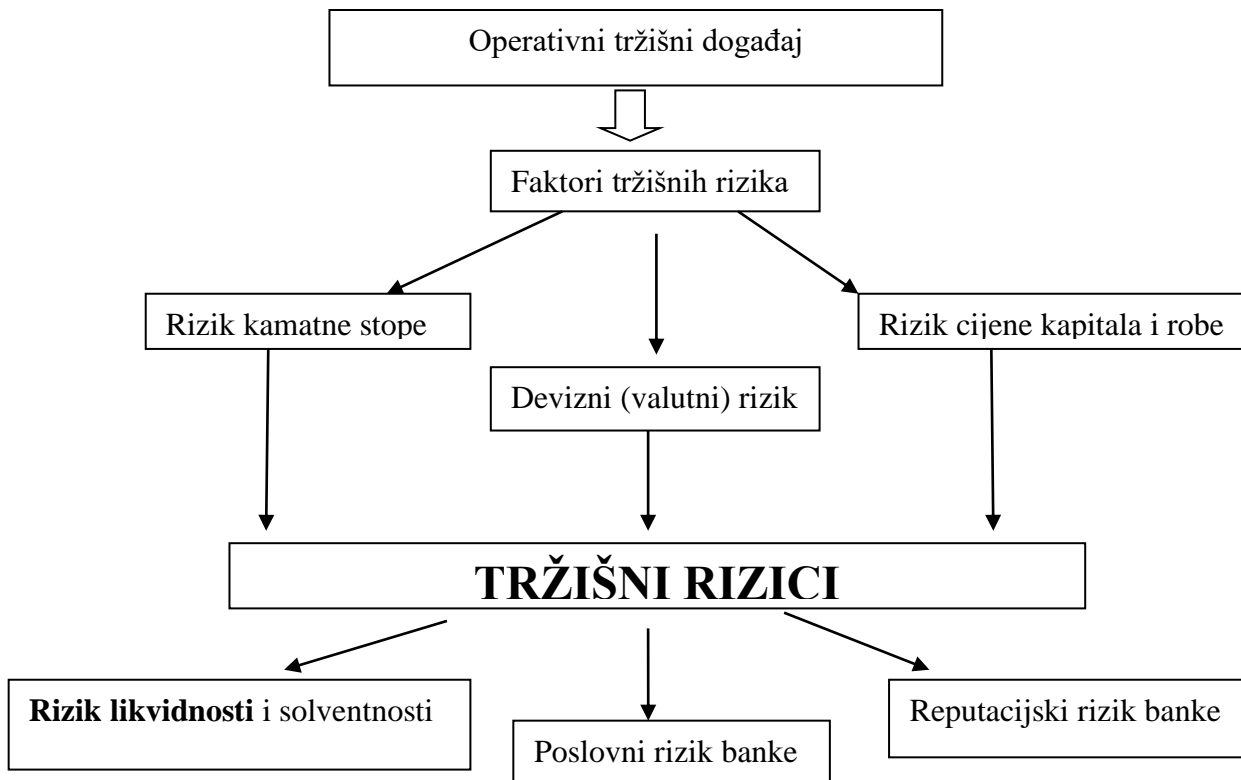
Operativni tržišni događaj

Faktori tržišnih rizika

Rizik kamatne stope

Devizni (valutni) rizik

Rizik cijene kapitala i robe

TRŽIŠNI RIZICI

**Rizik likvidnosti** i solventnosti

Poslovni rizik banke

Reputacijski rizik banke